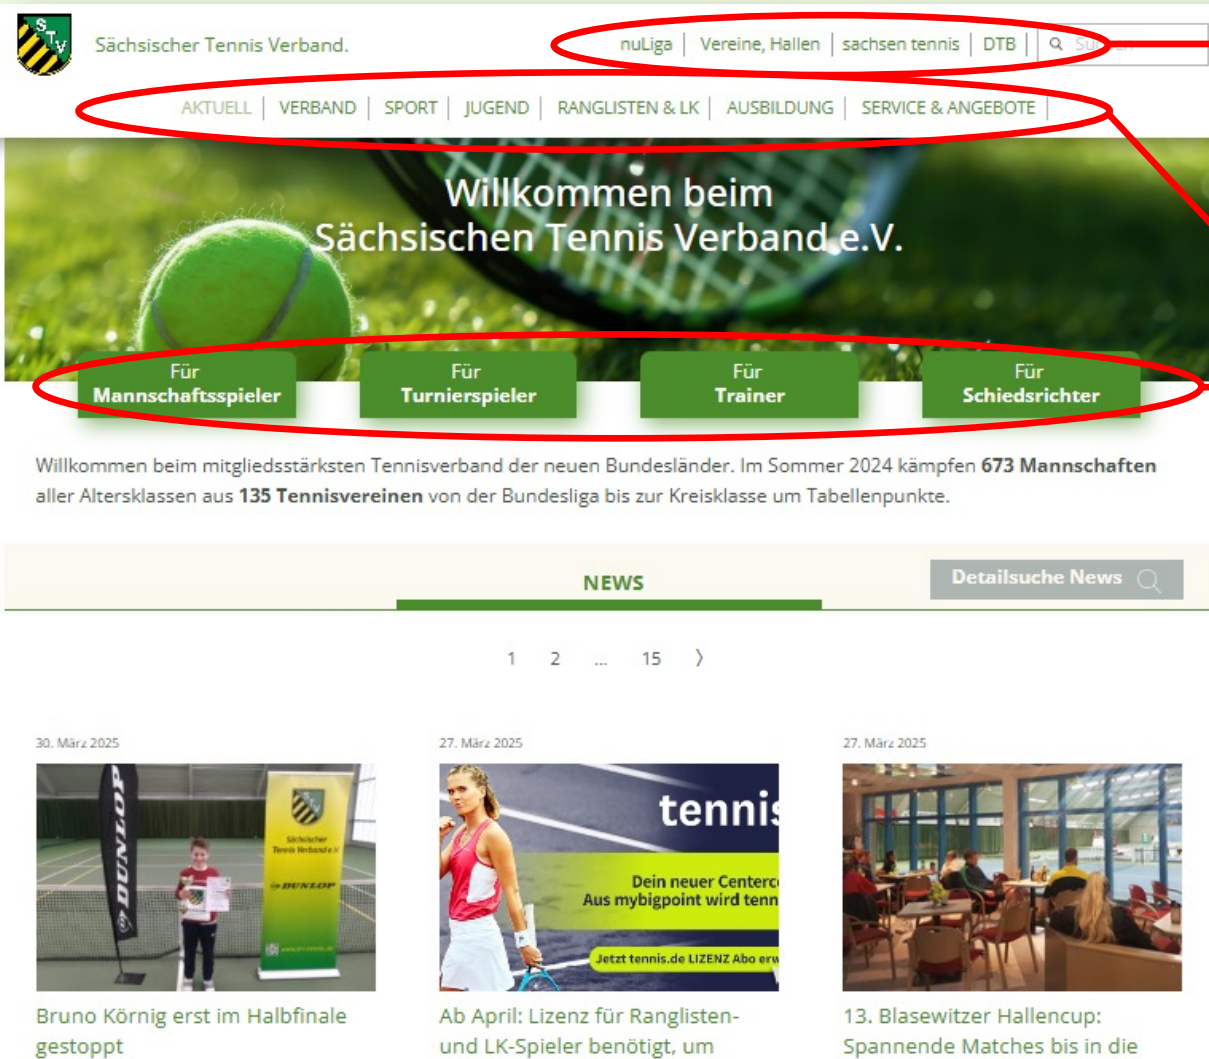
Sächsischer Tennis Verband.

nuLiga | Vereine, Hallen | sachsen tennis | DTB | Su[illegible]

AKTUELL | VERBAND | SPORT | JUGEND | RANGLISTEN & LK | AUSBILDUNG | SERVICE & ANGEBOTE

Willkommen beim Sächsischen Tennis Verband e.V.

Für Mannschaftsspieler

Für Turnierspieler

Für Trainer

Für Schiedsrichter

Willkommen beim mitgliedsstärksten Tennisverband der neuen Bundesländer. Im Sommer 2024 kämpfen **673 Mannschaften** aller Altersklassen aus **135 Tennisvereinen** von der Bundesliga bis zur Kreisklasse um Tabellenpunkte.

NEWS

Detailsuche News

1 2 ... 15 〉

30. März 2025

DUNLOP

Sächsischer Tennis Verband e.V.

DUNLOP

Bruno Körnig erst im Halbfinale gestoppt

27. März 2025

tennis

Dein neuer Center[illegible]

Aus mybigpoint wird tenn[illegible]

Jetzt tennis.de LIZENZ Abo erw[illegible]

Ab April: Lizenz für Ranglisten- und LK-Spieler benötigt, um

27. März 2025

13. Blasewitzer Hallencup: Spannende Matches bis in die